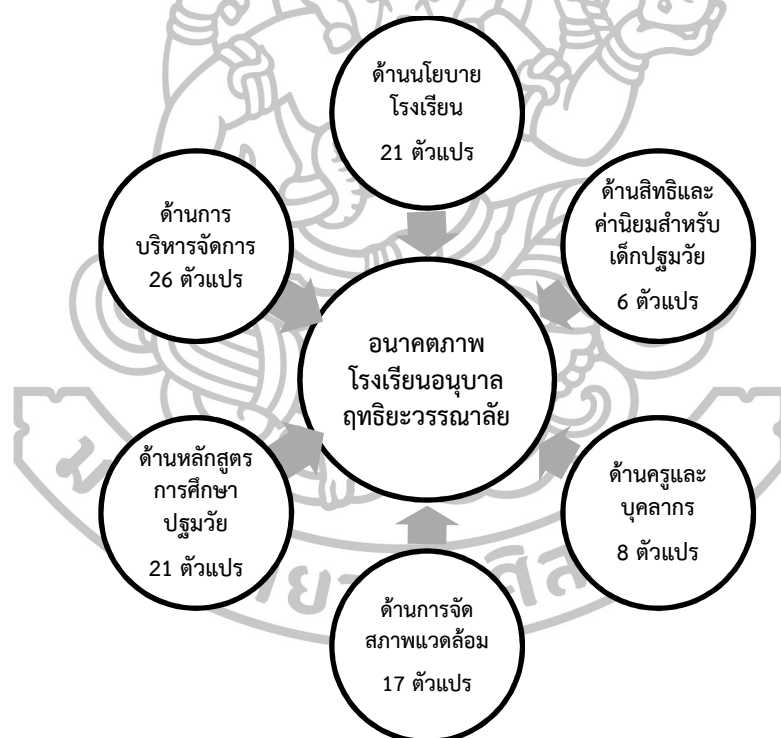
ด้านนโยบาย
โรงเรียน

21 ตัวแปร

ด้านการ
บริหารจัดการ
26 ตัวแปร

ด้านสิทธิและ
ค่านิยมสำหรับ
เด็กปฐมวัย
6 ตัวแปร

อนาคตภาพ
โรงเรียนอนุบาล
ฤทธิยะวรรณาลัย

ด้านหลักสูตร
การศึกษา
ปฐมวัย
21 ตัวแปร

ด้านครูและ
บุคลากร
8 ตัวแปร

ด้านการจัด
สภาพแวดล้อม
17 ตัวแปร